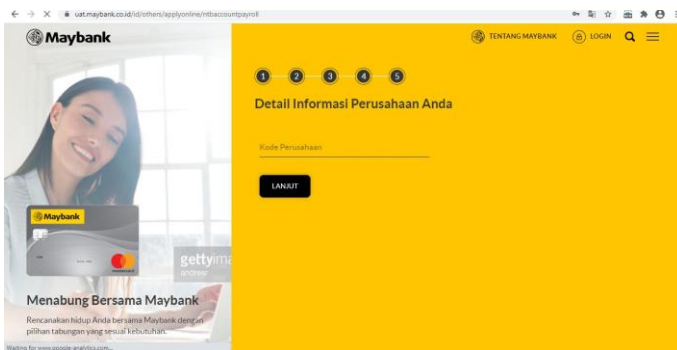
uat.maybank.co.id/id/others/applyonline/ntbaccountpayroll

Maybank

TENTANG MAYBANK LOGIN

1 2 3 4 5

Detail Informasi Perusahaan Anda

Kode Perusahaan

LANJUT

Maybank

gettyima

andreas

Menabung Bersama Maybank

Rencanakan hidup Anda bersama Maybank dengan pilihan tabungan yang sesuai kebutuhan.

Waiting for www.google-analytics.com...